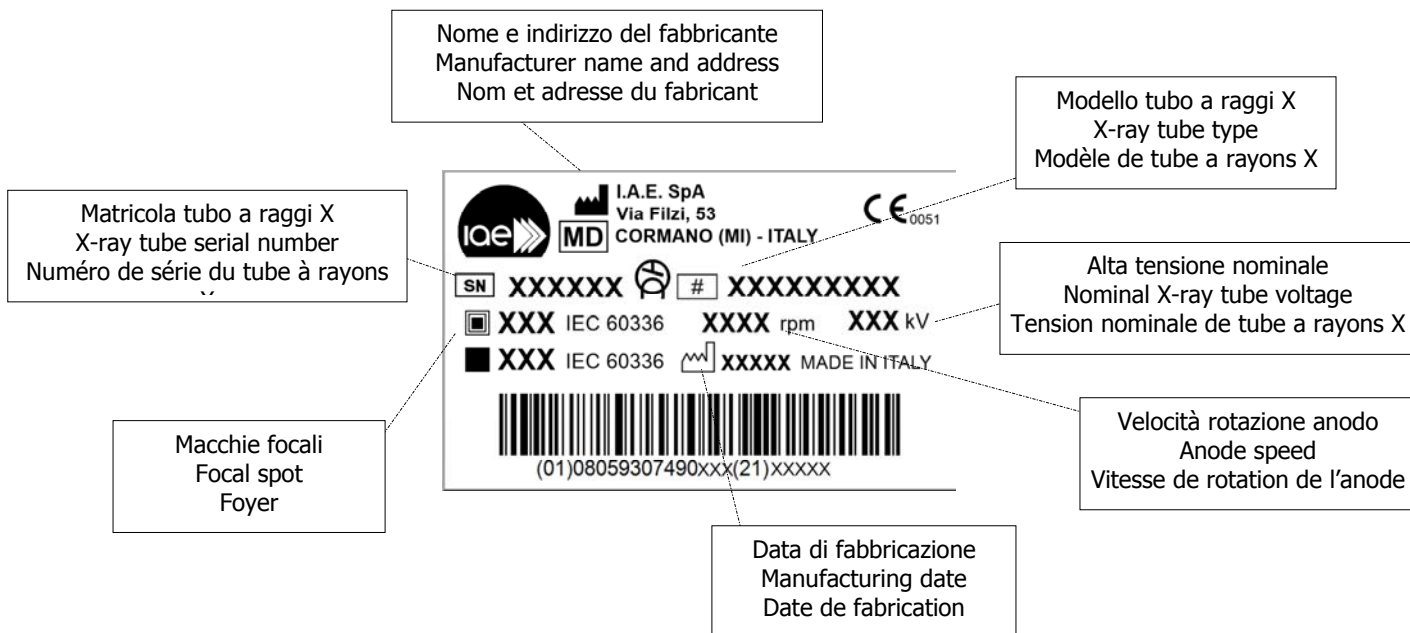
Nome e indirizzo del fabbricante
Manufacturer name and address
Nom et adresse du fabricant

Modello tubo a raggi X
X-ray tube type
Modèle de tube a rayons X

Matricola tubo a raggi X
X-ray tube serial number
Numéro de série du tube à rayons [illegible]

iae

I.A.E. SpA
Via Filzi, 53
MD CORMANO (MI) - ITALY

CE 0051

SN XXXXXX # XXXXXXXXX

Alta tensione nominale
Nominal X-ray tube voltage
Tension nominale de tube a rayons X

XXX IEC 60336 XXXX rpm XXX kV

XXX IEC 60336 XXXXX MADE IN ITALY

(01)08059307490xxx(21)XXXXX

Macchie focali
Focal spot
Foyer

Velocità rotazione anodo
Anode speed
Vitesse de rotation de l'anode

Data di fabbricazione
Manufacturing date
Date de fabrication